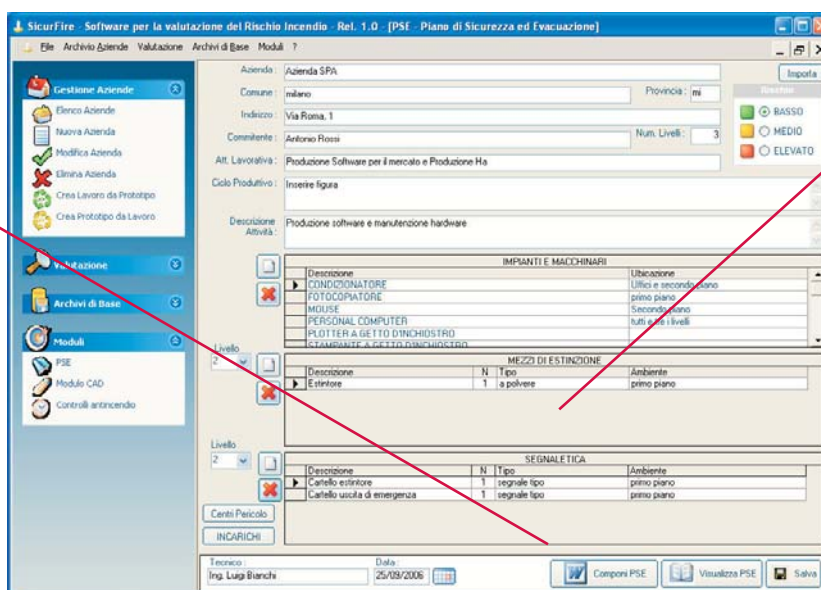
SicurFire - Software per la valutazione del Rischio Incendio - Rel. 1.0 - [PSE - Piano di Sicurezza ed Evacuazione]

File Archivio Aziende Valutazione Archivi di Base Moduli ?

Gestione Aziende
Elenco Aziende
Nuova Azienda
Modifica Azienda
Elimina Azienda
Crea Lavoro da Prototipo
Crea Prototipo da Lavoro

Valutazione

Archivi di Base

Moduli
PSE
Modulo CAD
Controlli antincendio

Azienda : Azienda SPA
Comune : milano
Provincia : mi
Indirizzo : Via Roma, 1
Committente : Antonio Rossi
Num. Livelli : 3
Att. Lavorativa : Produzione Software per il mercato e Produzione Ha
Ciclo Produttivo : Inserire figura
Descrizione Attività : Produzione software e manutenzione hardware

Importa
Rischio
BASSO
MEDIO
ELEVATO

IMPIANTI E MACCHINARI
| Descrizione | Ubicazione |
|---|---|
| CONDIZIONATORE | Uffici e secondo piano |
| FOTOCOPIATORE | primo piano |
| MOUSE | Secondo piano |
| PERSONAL COMPUTER | tutti e tre i livelli |
| PLOTTER A GETTO D'INCHIOSTRO | |
| STAMPANTE A GETTO D'INCHIOSTRO | |

Livello
2

MEZZI DI ESTINZIONE
| Descrizione | N | Tipo | Ambiente |
|---|---|---|---|
| Estintore | 1 | a polvere | primo piano |

Livello
2

SEGNALETICA
| Descrizione | N | Tipo | Ambiente |
|---|---|---|---|
| Cartello estintore | 1 | segnale tipo | primo piano |
| Cartello uscita di emergenza | 1 | segnale tipo | primo piano |

Centri Pericolo
INCARICHI

Tecnico :
Ing. Luigi Bianchi
Data :
25/09/2006

Componi PSE
Visualizza PSE
Salva